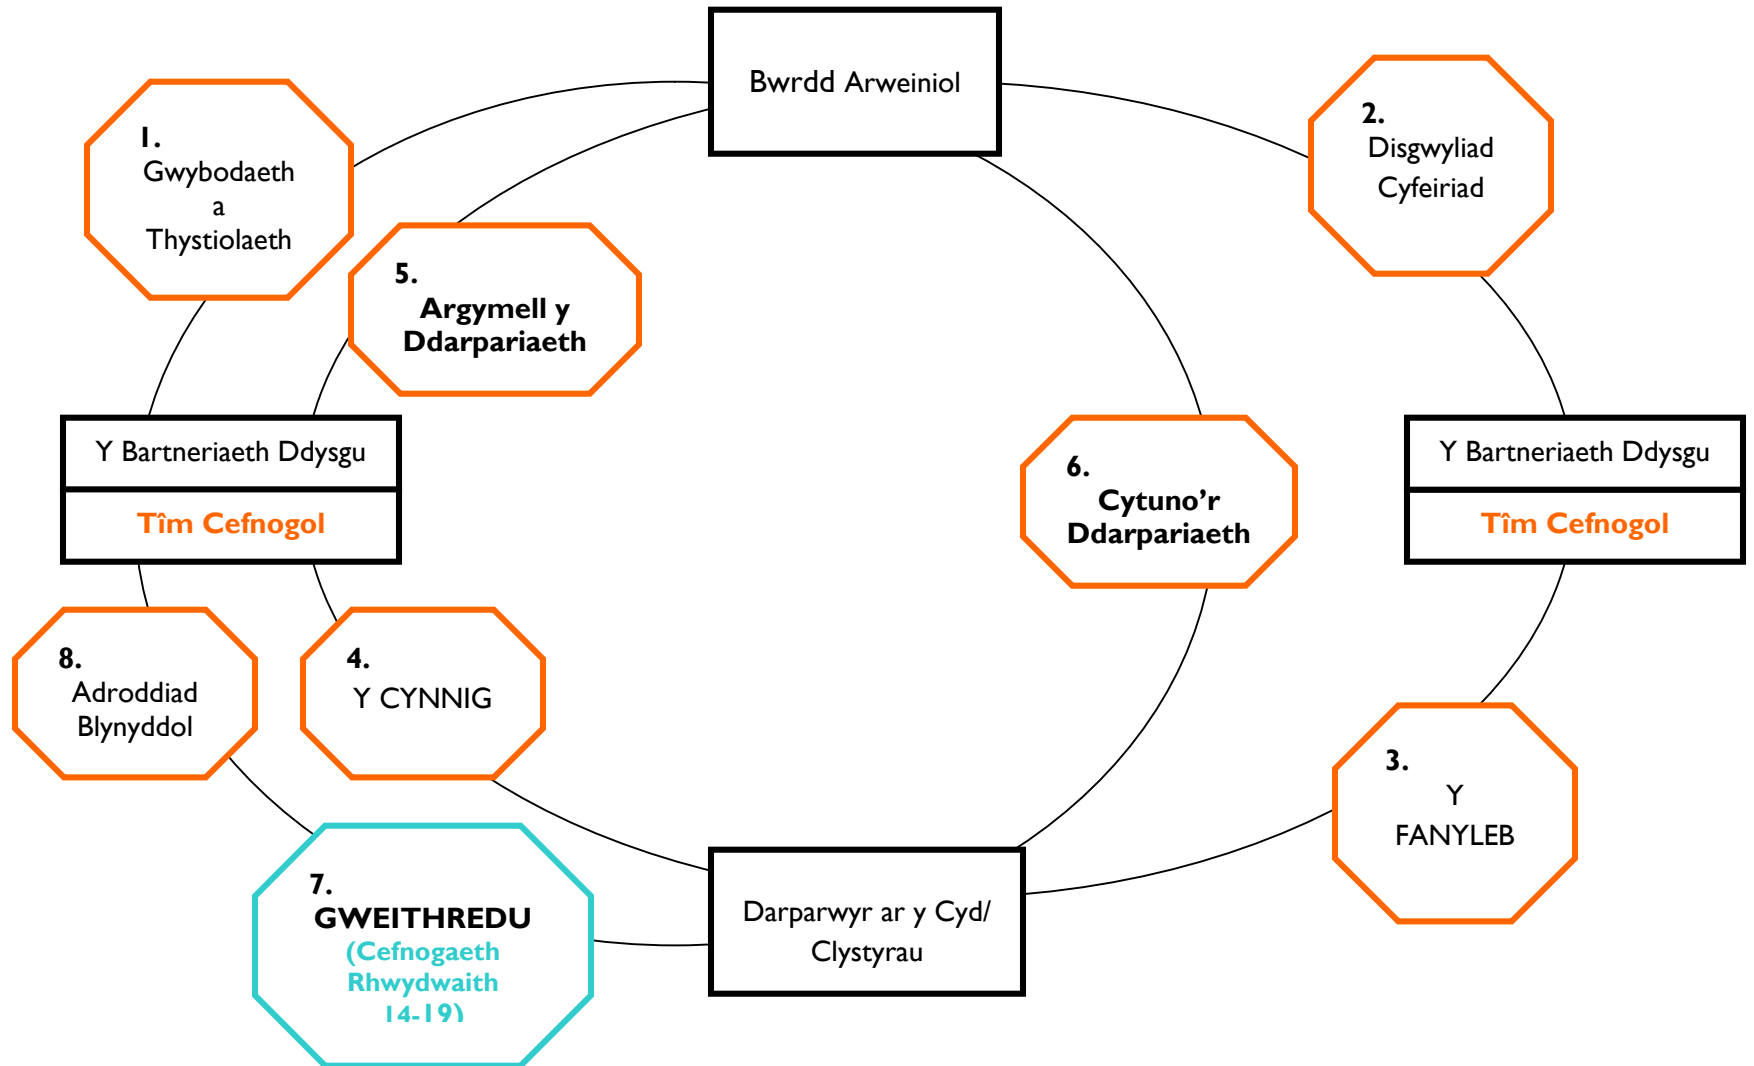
Bwrdd Arweiniol

1.
Gwybodaeth
a
Thystiolaeth

2.
Disgwyliad
Cyfeiriad

5.
Argymell y
Ddarpariaeth

Y Bartneriaeth Ddysgu
Tîm Cefnogol

6.
Cytuno'r
Ddarpariaeth

Y Bartneriaeth Ddysgu
Tîm Cefnogol

8.
Adroddiad
Blynyddol

4.
Y CYNNIG

3.
Y
FANYLEB

7.
GWEITHREDU
(Cefnogaeth
Rhwydwaith
14-19)

Darparwyr ar y Cyd/
Clystyrau